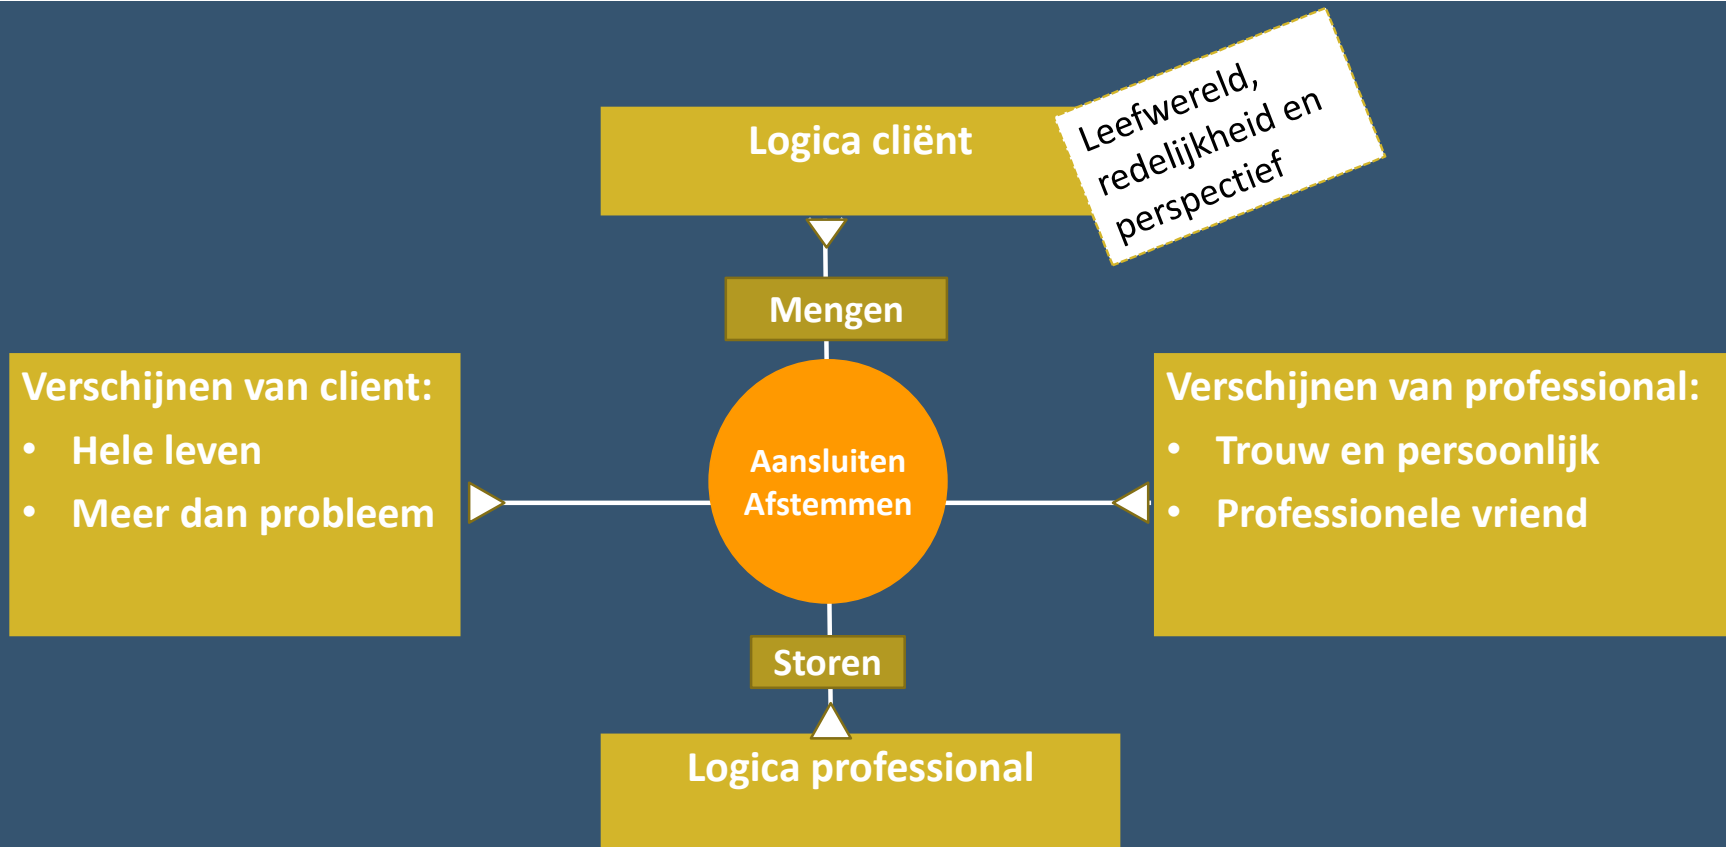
Logica cliënt

Leefwereld, redelijkheid en perspectief

Mengen

Verschijnen van client:
- Hele leven
- Meer dan probleem

Aansluiten
Afstemmen

Verschijnen van professional:
- Trouw en persoonlijk
- Professionele vriend

Storen

Logica professional